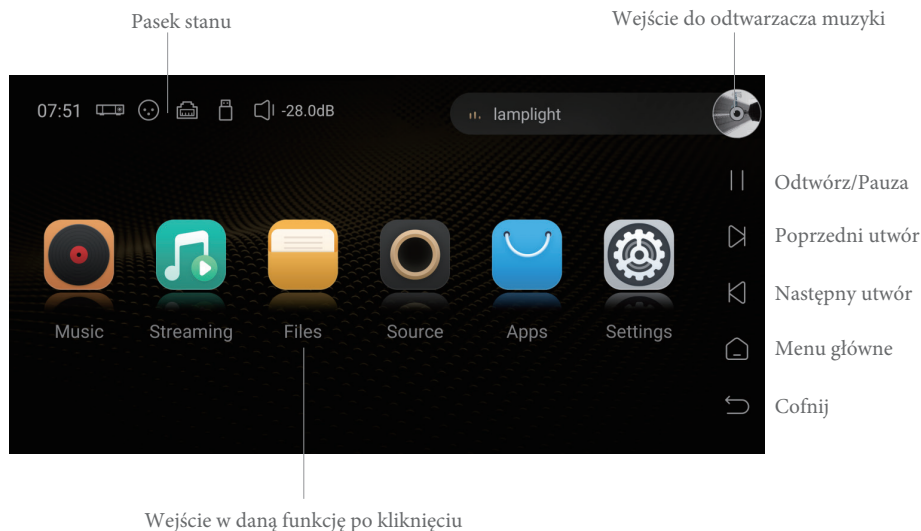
Pasek stanu

Wejście do odtwarzacza muzyki

07:51 -28.0dB

lamplight

Odtwórz/Pauza

Poprzedni utwór

Następny utwór

Menu główne

Cofnij

Music Streaming Files Source Apps Settings

Wejście w daną funkcję po kliknięciu